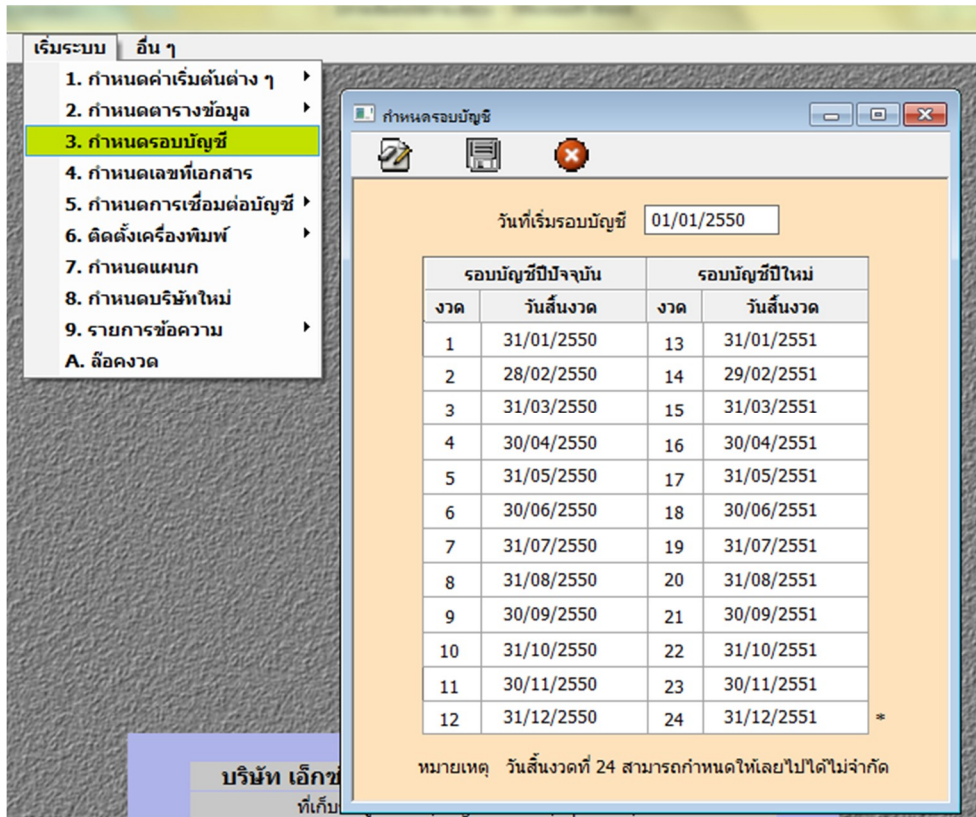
เริ่มระบบ อื่น ๆ

1. กำหนดค่าเริ่มต้นต่าง ๆ
2. กำหนดตารางข้อมูล
3. กำหนดรอบบัญชี
4. กำหนดเลขที่เอกสาร
5. กำหนดการเชื่อมต่อบัญชี
6. ติดตั้งเครื่องพิมพ์
7. กำหนดแผนก
8. กำหนดบริษัทใหม่
9. รายการข้อความ
A. ล็อคงวด

กำหนดรอบบัญชี

วันที่เริ่มรอบบัญชี 01/01/2550

| รอบบัญชีปีปัจจุบัน | | รอบบัญชีปีใหม่ | |
|---|---|---|---|
| งวด | วันสิ้นงวด | งวด | วันสิ้นงวด |
| 1 | 31/01/2550 | 13 | 31/01/2551 |
| 2 | 28/02/2550 | 14 | 29/02/2551 |
| 3 | 31/03/2550 | 15 | 31/03/2551 |
| 4 | 30/04/2550 | 16 | 30/04/2551 |
| 5 | 31/05/2550 | 17 | 31/05/2551 |
| 6 | 30/06/2550 | 18 | 30/06/2551 |
| 7 | 31/07/2550 | 19 | 31/07/2551 |
| 8 | 31/08/2550 | 20 | 31/08/2551 |
| 9 | 30/09/2550 | 21 | 30/09/2551 |
| 10 | 31/10/2550 | 22 | 31/10/2551 |
| 11 | 30/11/2550 | 23 | 30/11/2551 |
| 12 | 31/12/2550 | 24 | 31/12/2551 |

*

หมายเหตุ วันสิ้นงวดที่ 24 สามารถกำหนดให้เลยไปได้ไม่จำกัด

บริษัท เอ็กซ์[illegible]
ที่เก็บ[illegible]